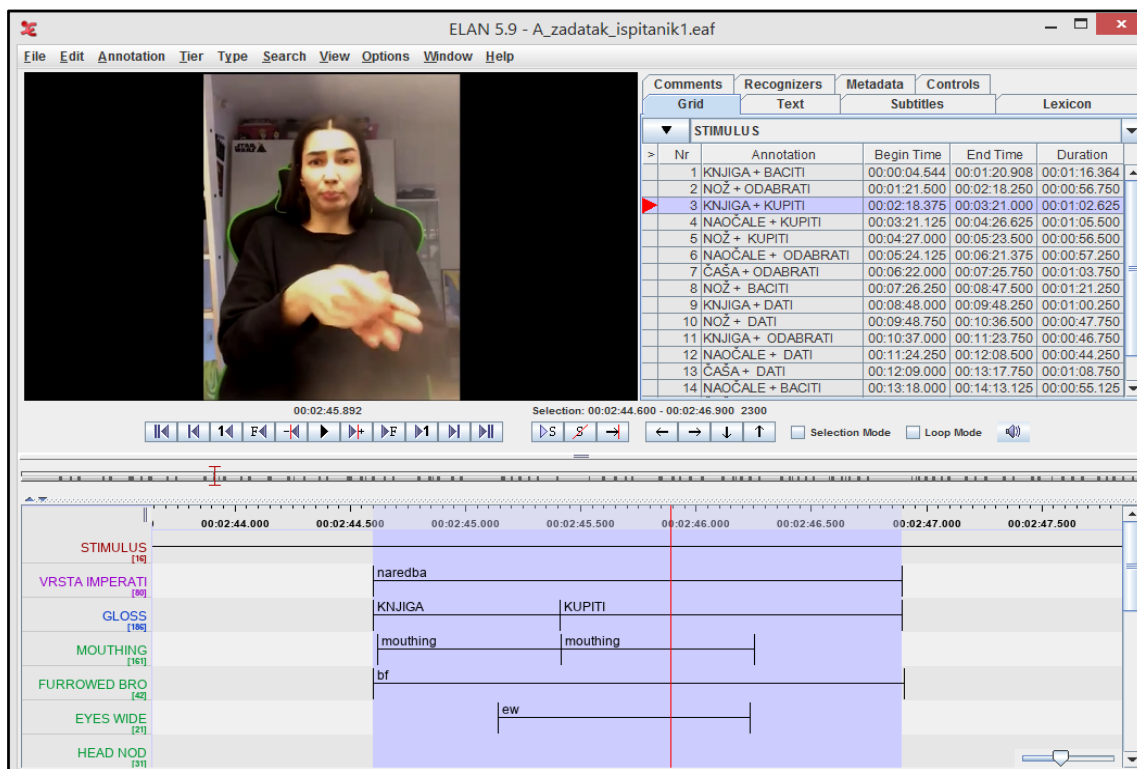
ELAN 5.9 - A_zadatak_ispitanik1.eaf

File Edit Annotation Tier Type Search View Options Window Help

Comments Recognizers Metadata Controls
Grid Text Subtitles Lexicon

STIMULUS

| > | Nr | Annotation | Begin Time | End Time | Duration |
|---|---|---|---|---|---|
| | 1 | KNJIGA + BACITI | 00:00:04.544 | 00:01:20.908 | 00:01:16.364 |
| | 2 | NOŽ + ODABRATI | 00:01:21.500 | 00:02:18.250 | 00:00:56.750 |
| | 3 | KNJIGA + KUPITI | 00:02:18.375 | 00:03:21.000 | 00:01:02.625 |
| | 4 | NAOČALE + KUPITI | 00:03:21.125 | 00:04:26.625 | 00:01:05.500 |
| | 5 | NOŽ + KUPITI | 00:04:27.000 | 00:05:23.500 | 00:00:56.500 |
| | 6 | NAOČALE + ODABRATI | 00:05:24.125 | 00:06:21.375 | 00:00:57.250 |
| | 7 | ČAŠA + ODABRATI | 00:06:22.000 | 00:07:25.750 | 00:01:03.750 |
| | 8 | NOŽ + BACITI | 00:07:26.250 | 00:08:47.500 | 00:01:21.250 |
| | 9 | KNJIGA + DATI | 00:08:48.000 | 00:09:48.250 | 00:01:00.250 |
| | 10 | NOŽ + DATI | 00:09:48.750 | 00:10:36.500 | 00:00:47.750 |
| | 11 | KNJIGA + ODABRATI | 00:10:37.000 | 00:11:23.750 | 00:00:46.750 |
| | 12 | NAOČALE + DATI | 00:11:24.250 | 00:12:08.500 | 00:00:44.250 |
| | 13 | ČAŠA + DATI | 00:12:09.000 | 00:13:17.750 | 00:01:08.750 |
| | 14 | NAOČALE + BACITI | 00:13:18.000 | 00:14:13.125 | 00:00:55.125 |

00:02:45.892
Selection: 00:02:44.600 - 00:02:46.900 2300
Selection Mode Loop Mode

00:02:44.000 00:02:44.500 00:02:45.000 00:02:45.500 00:02:46.000 00:02:46.500 00:02:47.000 00:02:47.500

STIMULUS [16]
VRSTA IMPERATI [80] naredba
GLOSS [186] KNJIGA KUPITI
MOUTHING [161] mouthing mouthing
FURROWED BRO [42] bf
EYES WIDE [21] ew
HEAD NOD [31]